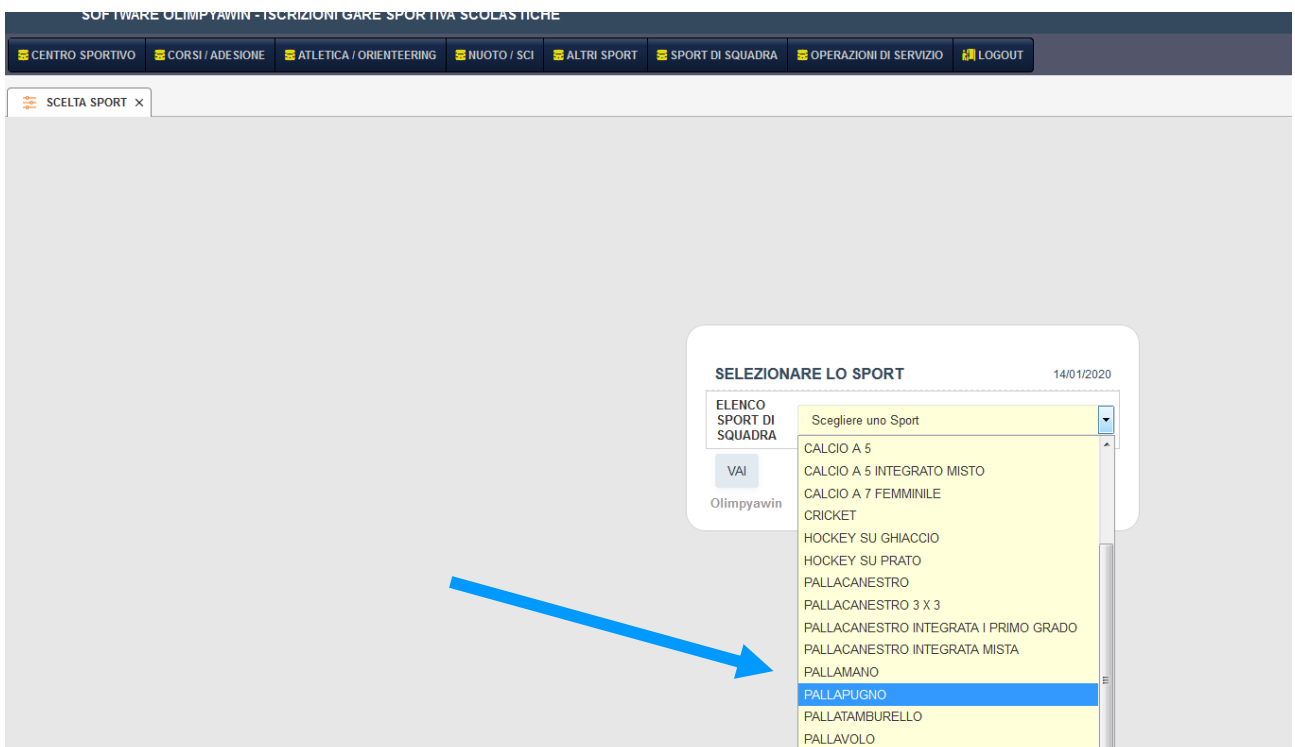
SOFTWARE OLIMPYAWIN - ISCRIZIONI GARE SPORTIVA SCOLASTICHE

CENTRO SPORTIVO | CORSI / ADESIONE | ATLETICA / ORIENTEERING | NUOTO / SCI | ALTRI SPORT | SPORT DI SQUADRA | OPERAZIONI DI SERVIZIO | LOGOUT

SCELTA SPORT ×

SELEZIONARE LO SPORT

14/01/2020

ELENCO SPORT DI SQUADRA

Scegliere uno Sport

CALCIO A 5
CALCIO A 5 INTEGRATO MISTO
CALCIO A 7 FEMMINILE
CRICKET
HOCKEY SU GHIACCIO
HOCKEY SU PRATO
PALLACANESTRO
PALLACANESTRO 3 X 3
PALLACANESTRO INTEGRATA I PRIMO GRADO
PALLACANESTRO INTEGRATA MISTA
PALLAMANO
PALLAPUGNO
PALLATAMBURELLO
PALLAVOLO

VAI

Olimpyawin